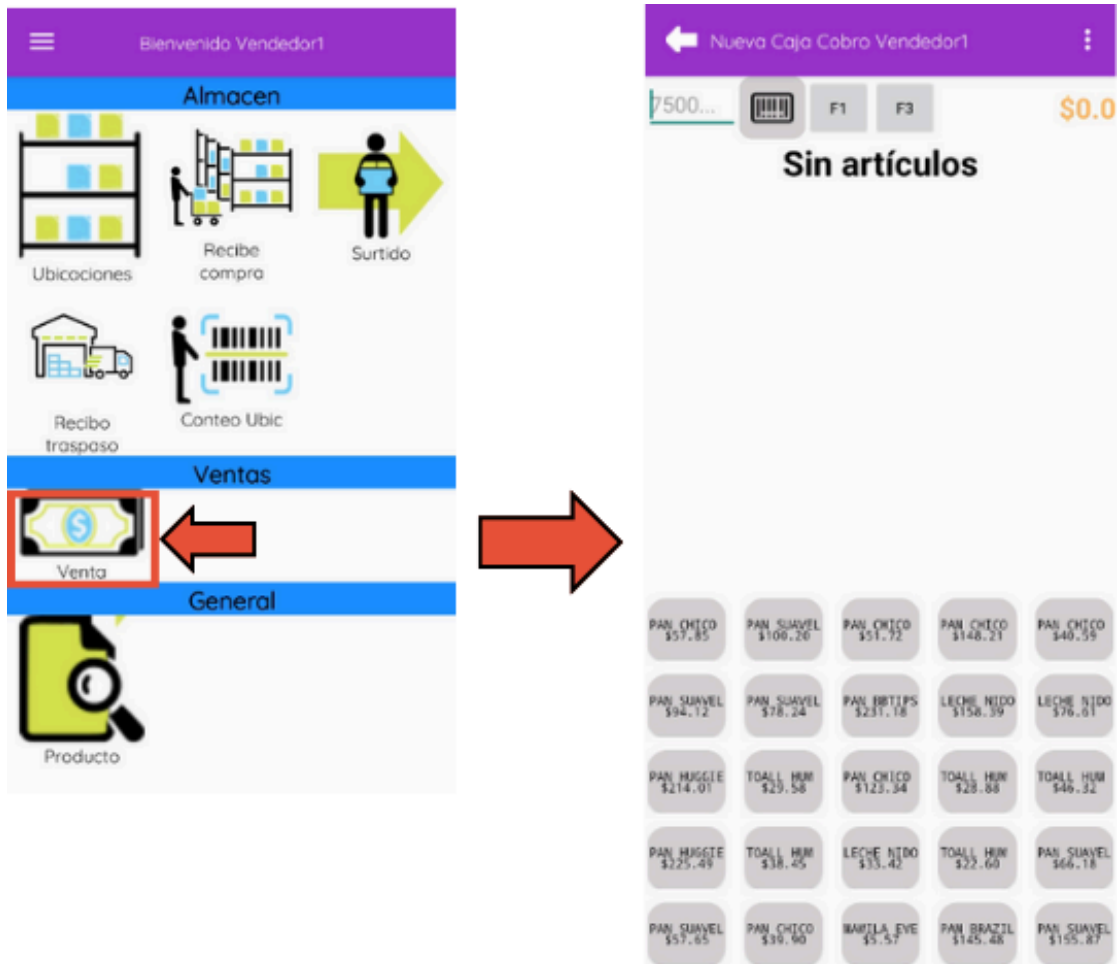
Bienvenido Vendedor1

Almacen

Ubicociones

Recibe compra

Surtido

Recibo traspaso

Conteo Ubic

Ventas

Venta

General

Producto

Nueva Caja Cobro Vendedor1

7500...

F1

F3

$0.0

Sin artículos

| | | | | |
|---|---|---|---|---|
| PAN CHICO $57.85 | PAN SUAVEL $100.20 | PAN CHICO $51.72 | PAN CHICO $148.21 | PAN CHICO $40.59 |
| PAN SUAVEL $94.12 | PAN SUAVEL $78.24 | PAN BBTIPS $231.18 | LECHE NIDO $158.39 | LECHE NIDO $76.61 |
| PAN HUGGIE $214.01 | TOALL HUM $29.58 | PAN CHICO $123.34 | TOALL HUM $28.88 | TOALL HUM $46.32 |
| PAN HUGGIE $225.49 | TOALL HUM $38.45 | LECHE NIDO $33.42 | TOALL HUM $22.60 | PAN SUAVEL $66.18 |
| PAN SUAVEL $57.65 | PAN CHICO $39.90 | MAMILA EVE $5.57 | PAN BRAZIL $145.48 | PAN SUAVEL $155.87 |